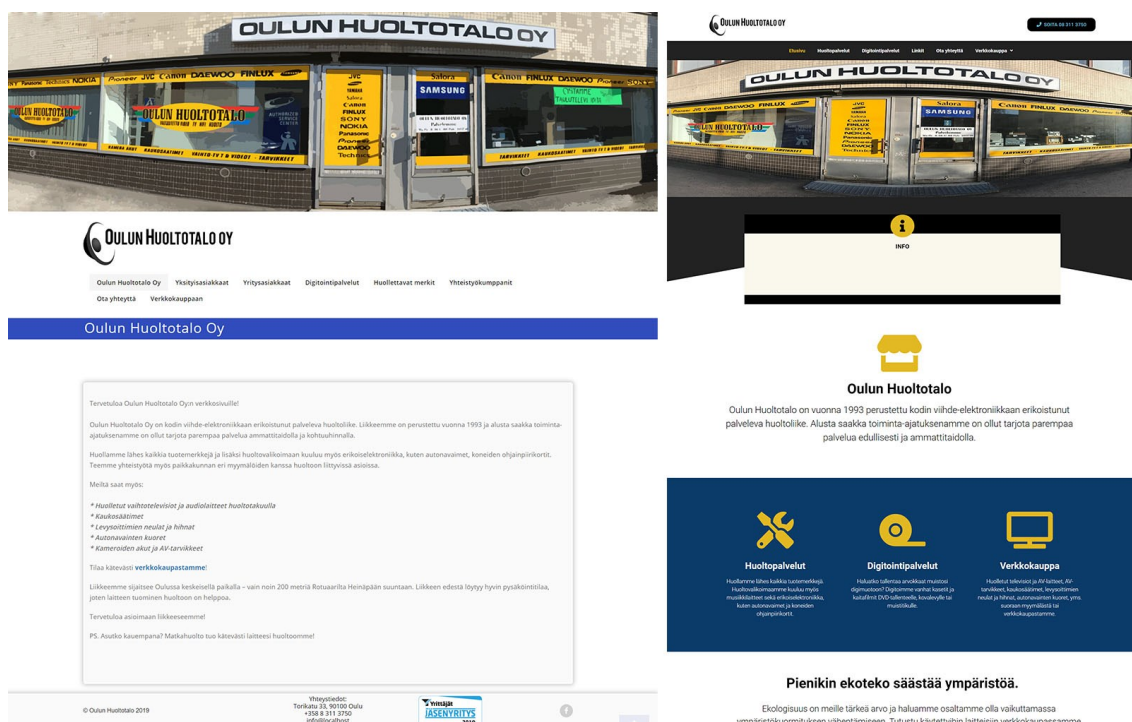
OULUN HUOLTOTALO OY

OULUN HUOLTOTALO OY

Oulun Huoltotalo Oy Yksityisasiakkaat Yritysasiakkaat Digitointipalvelut Huollettavat merkit Yhteistyökumppanit Ota yhteyttä Verkkokauppaan

Oulun Huoltotalo Oy

Tervetuloa Oulun Huoltotalo Oy:n verkkosivuille!

Oulun Huoltotalo Oy on kodin viihde-elektroniikkaan erikoistunut palveleva huoltoliike. Liikkeemme on perustettu vuonna 1993 ja alusta saakka toiminta-ajatuksenamme on ollut tarjota parempaa palvelua ammattitaidolla ja kohtuuhinnalla.

Huollamme lähes kaikkia tuotemerkkejä ja lisäksi huoltovalikoimaan kuuluu myös erikoiselektroniikka, kuten autonavaimet, koneiden ohjainpiirikortit. Teemme yhteistyötä myös paikkakunnan eri myymälöiden kanssa huoltoon liittyvissä asioissa.

Meiltä saat myös:

* Huolletut vaihtotelevisiot ja audiolaitteet huoltotakuulla
* Kaukosäätimet
* Levysoittimien neulat ja hihnat
* Autonavainten kuoret
* Kameroiden akut ja AV-tarvikkeet

Tilaa kätevästi verkkokaupastamme!

Liikkeemme sijaitsee Oulussa keskeisellä paikalla – vain noin 200 metriä Rotuaarilta Heinäpään suuntaan. Liikkeen edestä löytyy hyvin pysäköintitilaa, joten laitteen tuominen huoltoon on helppoa.

Tervetuloa asioimaan liikkeeseemme!

PS. Asutko kauempana? Matkahuolto tuo kätevästi laitteesi huoltoomme!

© Oulun Huoltotalo 2019

Yhteystiedot:
Torikatu 33, 90100 Oulu
+358 8 311 3750
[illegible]

Yrittäjät JÄSENYRITYS 2019

Oulun Huoltotalo

SOITA 08 311 3750

Etusivu Huoltopalvelut Digitointipalvelut Linkit Ota yhteyttä Verkkokauppa

INFO

Oulun Huoltotalo

Oulun Huoltotalo on vuonna 1993 perustettu kodin viihde-elektroniikkaan erikoistunut palveleva huoltoliike. Alusta saakka toiminta-ajatuksenamme on ollut tarjota parempaa palvelua edullisesti ja ammattitaidolla.

Huoltopalvelut
Huollamme lähes kaikkia tuotemerkkejä. Huoltovalikoimaamme kuuluu myös musiikkilaitteet sekä erikoiselektroniikka, kuten autonavaimet ja koneiden ohjainpiirikortit.

Digitointipalvelut
Haluatko tallentaa arvokkaat muistosi digimuotoon? Digitoimme vanhat kasetit ja kaitafilmit DVD-tallenteelle, kovalevylle tai muistitikulle.

Verkkokauppa
Huolletut televisiot ja AV-laitteet, AV-tarvikkeet, kaukosäätimet, levysoittimien neulat ja hihnat, autonavainten kuoret, yms. suoraan myymälästä tai verkkokaupastamme.

Pienikin ekoteko säästää ympäristöä.

Ekologisuus on meille tärkeä arvo ja haluamme osaltamme olla vaikuttamassa ympäristökuormituksen vähentämiseen. Tutustu käytettyihin laitteisiin verkkokaupassamme